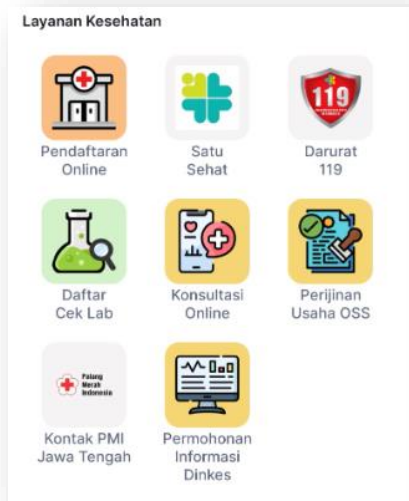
Layanan Kesehatan

119

Pendaftaran Online

Satu Sehat

Darurat 119

Daftar Cek Lab

Konsultasi Online

Perijinan Usaha OSS

Palang Merah Indonesia

Kontak PMI Jawa Tengah

Permohonan Informasi Dinkes